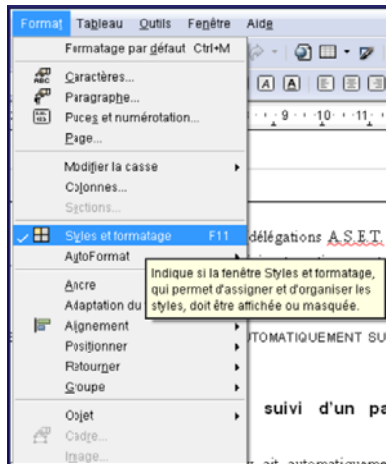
Format Tableau Outils Fenêtre Aide

Formatage par défaut Ctrl+M

Caractères...
Paragraphe...
Puces et numérotation...
Page...

Modifier la casse
Colonnes...
Sections...

Styles et formatage F11
AutoFormat

Ancre
Adaptation du

Alignement
Positionner
Retourner
Groupe

Objet
Cadre...
Image...

Indique si la fenêtre Styles et formatage, qui permet d'assigner et d'organiser les styles, doit être affichée ou masquée.

9 · 10 · 11

délégations A.S.E.T.

UTOMATIQUEMENT SU

suivi d'un pa